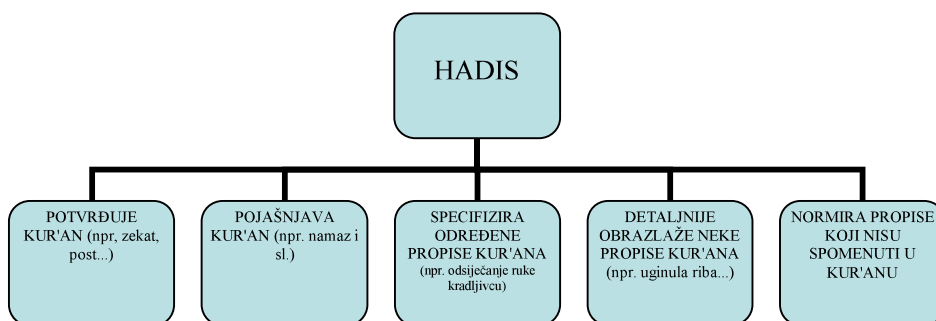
HADIS

POTVRĐUJE KUR'AN (npr, zekat, post...)

POJAŠNJAVA KUR'AN (npr. namaz i sl.)

SPECIFIZIRA ODREĐENE PROPISE KUR'ANA (npr. odsijećanje ruke kradljivcu)

DETALJNIJE OBRAZLAŽE NEKE PROPISE KUR'ANA (npr. uginula riba...)

NORMIRA PROPISE KOJI NISU SPOMENUTI U KUR'ANU